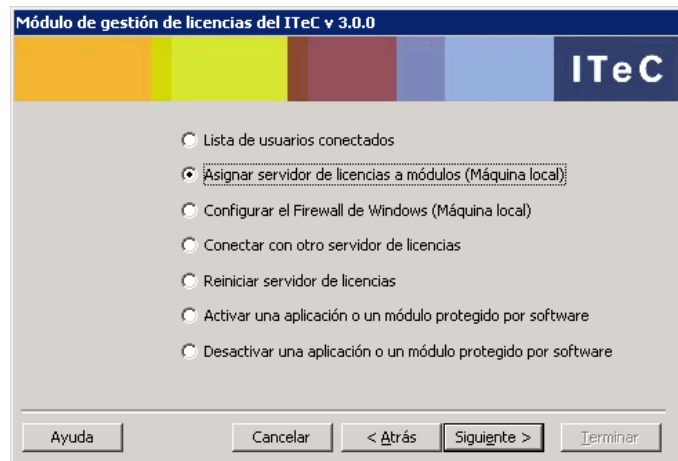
Módulo de gestión de licencias del ITeC v 3.0.0

ITeC

Lista de usuarios conectados

Asignar servidor de licencias a módulos (Máquina local)

Configurar el Firewall de Windows (Máquina local)

Conectar con otro servidor de licencias

Reiniciar servidor de licencias

Activar una aplicación o un módulo protegido por software

Desactivar una aplicación o un módulo protegido por software

Ayuda

Cancelar

< Atrás

Siguiente >

Terminar